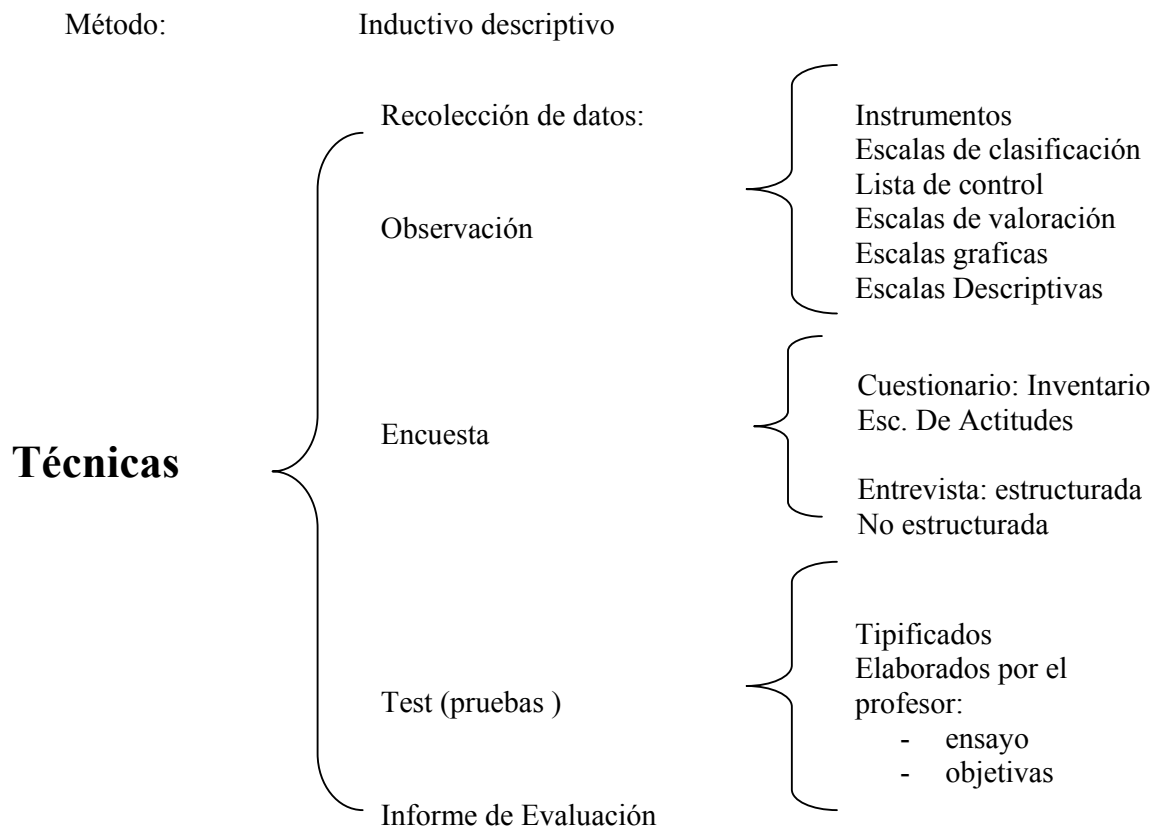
Método: Inductivo descriptivo

Técnicas

Recolección de datos:

Observación

Instrumentos
Escalas de clasificación
Lista de control
Escalas de valoración
Escalas graficas
Escalas Descriptivas

Encuesta

Cuestionario: Inventario
Esc. De Actitudes

Entrevista: estructurada
No estructurada

Test (pruebas )

Tipificados
Elaborados por el profesor:
- ensayo
- objetivas

Informe de Evaluación